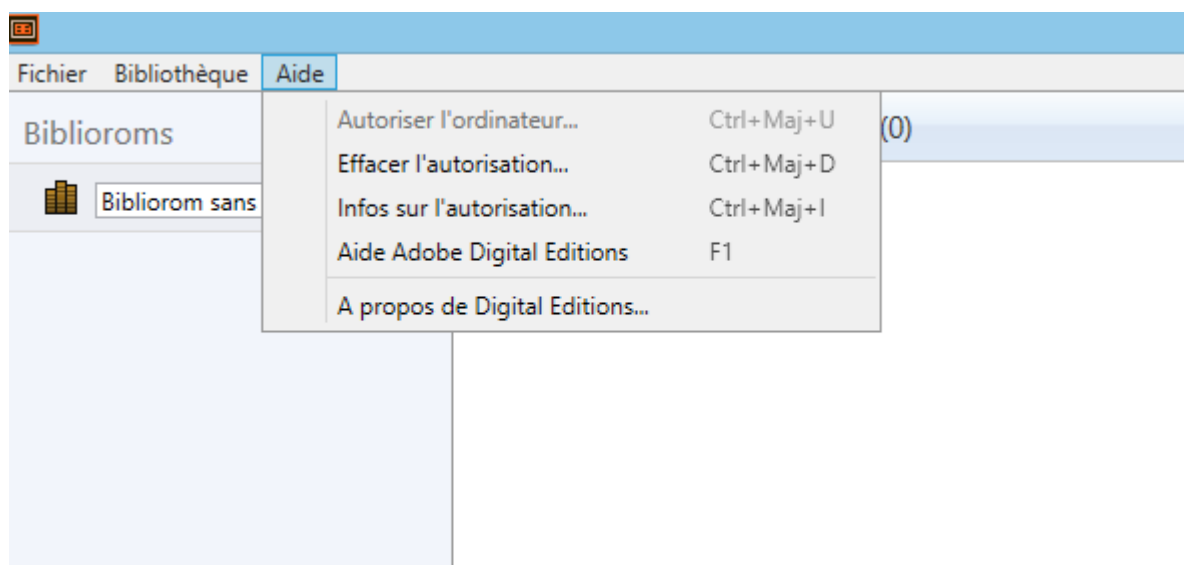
Fichier Bibliothèque Aide

Biblioroms

Bibliorom sans

(0)

Autoriser l'ordinateur... Ctrl+Maj+U
Effacer l'autorisation... Ctrl+Maj+D
Infos sur l'autorisation... Ctrl+Maj+I
Aide Adobe Digital Editions F1
A propos de Digital Editions...